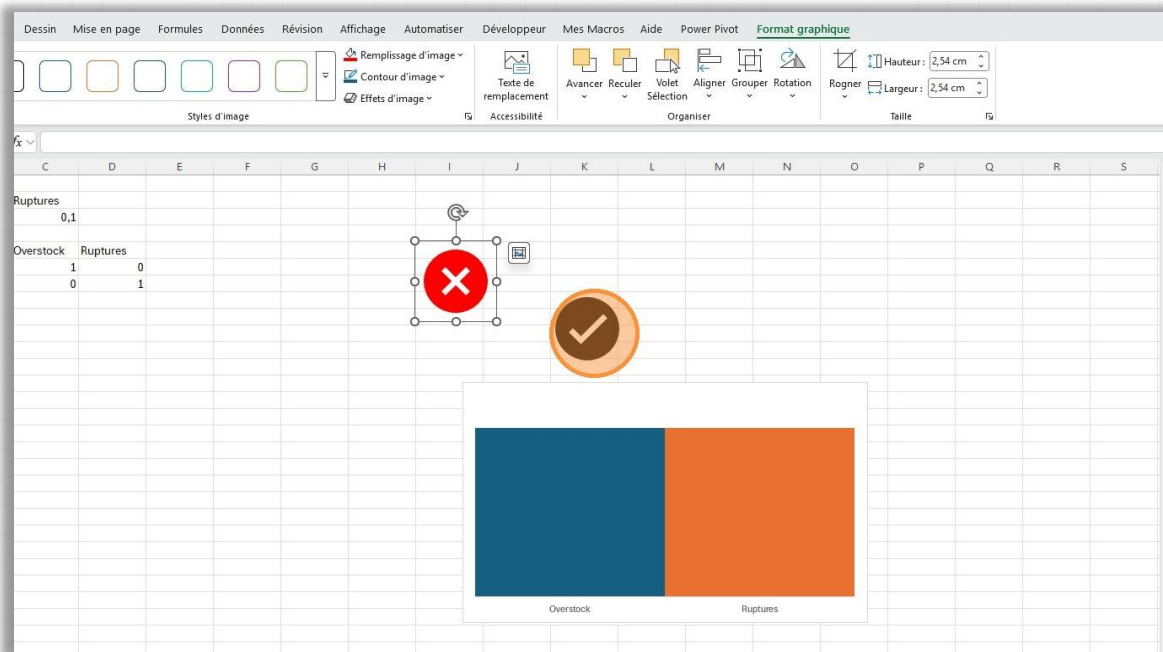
Dessin Mise en page Formules Données Révision Affichage Automatiser Développeur Mes Macros Aide Power Pivot Format graphique

Remplissage d'image
Contour d'image
Effets d'image
Styles d'image

Texte de remplacement
Accessibilité

Avancer Reculer Volet Sélection Aligner Grouper Rotation
Organiser

Rogner Hauteur : 2,54 cm
Largeur : 2,54 cm
Taille

fx

| C | D | E | F | G | H | I | J | K | L | M | N | O | P | Q | R | S |
|---|---|---|---|---|---|---|---|---|---|---|---|---|---|---|---|---|
| Ruptures | | | | | | | | | | | | | | | | |
| 0,1 | | | | | | | | | | | | | | | | |
| | | | | | | | | | | | | | | | | |
| Overstock | Ruptures | | | | | | | | | | | | | | | |
| 1 | 0 | | | | | | | | | | | | | | | |
| 0 | 1 | | | | | | | | | | | | | | | |

Overstock Ruptures